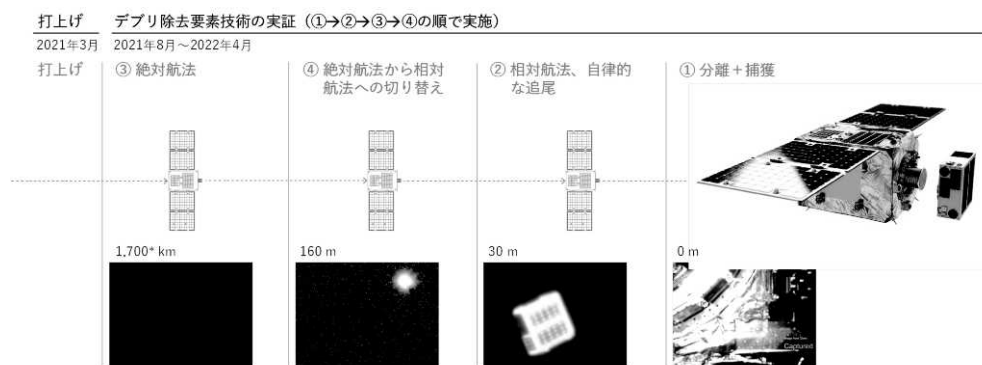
打上げ　デブリ除去要素技術の実証（①→②→③→④の順で実施）

2021年3月　2021年8月～2022年4月

打上げ

③ 絶対航法

④ 絶対航法から相対航法への切り替え

② 相対航法、自律的な追尾

① 分離＋捕獲

1,700* km

160 m

30 m

0 m

Captured